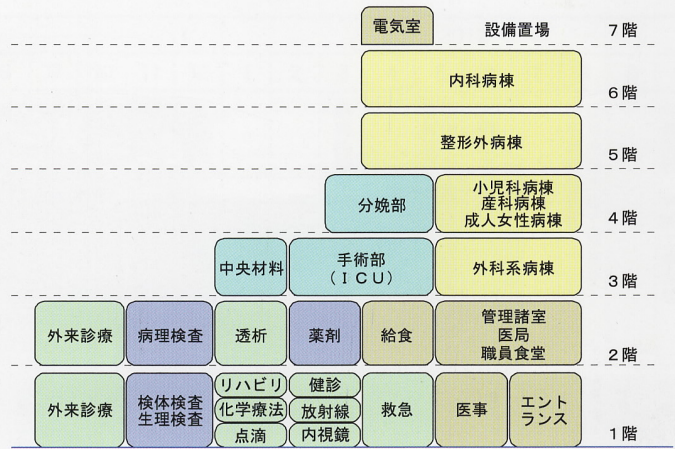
電気室 設備置場 7階

内科病棟 6階

整形外病棟 5階

分娩部 小児科病棟 産科病棟 成人女性病棟 4階

中央材料 手術部 (ICU) 外科系病棟 3階

外来診療 病理検査 透析 薬剤 給食 管理諸室 医局 職員食堂 2階

外来診療 検体検査 生理検査 リハビリ 化学療法 点滴 健診 放射線 内視鏡 救急 医事 エントランス 1階